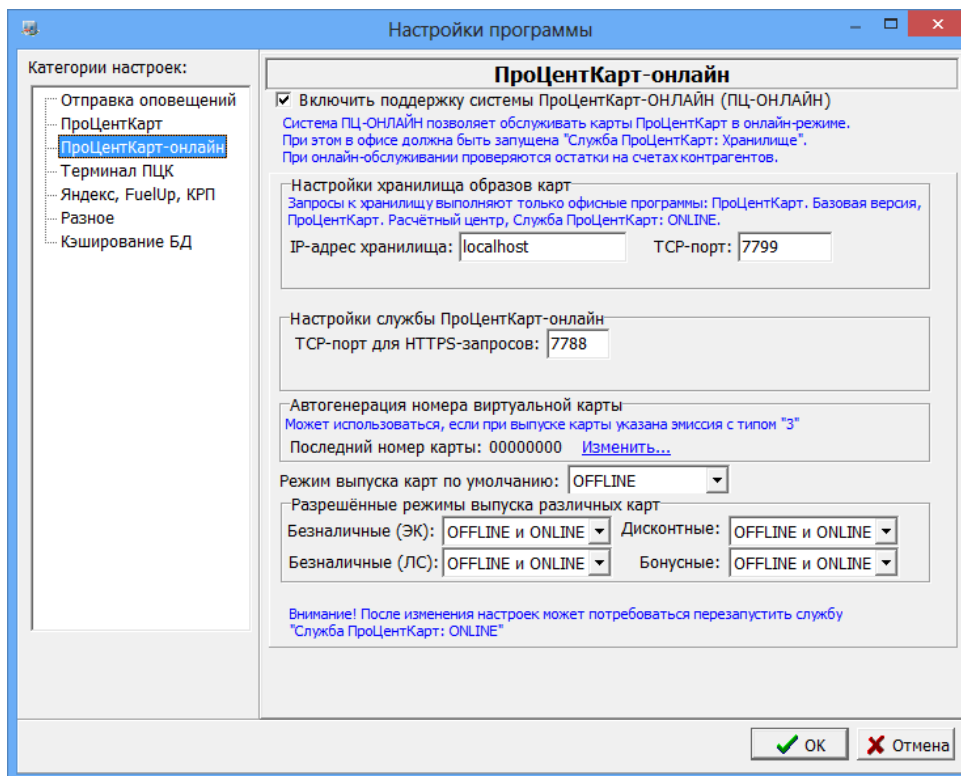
Настройки программы

Категории настроек:

Отправка оповещений
ПроЦентКарт
ПроЦентКарт-онлайн
Терминал ПЦК
Яндекс, FuelUp, КРП
Разное
Кэширование БД

ПроЦентКарт-онлайн

☑ Включить поддержку системы ПроЦентКарт-ОНЛАЙН (ПЦ-ОНЛАЙН)

Система ПЦ-ОНЛАЙН позволяет обслуживать карты ПроЦентКарт в онлайн-режиме.
При этом в офисе должна быть запущена "Служба ПроЦентКарт: Хранилище".
При онлайн-обслуживании проверяются остатки на счетах контрагентов.

Настройки хранилища образов карт
Запросы к хранилищу выполняют только офисные программы: ПроЦентКарт. Базовая версия, ПроЦентКарт. Расчётный центр, Служба ПроЦентКарт: ONLINE.
IP-адрес хранилища: localhost
TCP-порт: 7799

Настройки службы ПроЦентКарт-онлайн
TCP-порт для HTTPS-запросов: 7788

Автогенерация номера виртуальной карты
Может использоваться, если при выпуске карты указана эмиссия с типом "3"
Последний номер карты: 00000000 Изменить...

Режим выпуска карт по умолчанию: OFFLINE

Разрешённые режимы выпуска различных карт
Безналичные (ЭК): OFFLINE и ONLINE
Дисконтные: OFFLINE и ONLINE
Безналичные (ЛС): OFFLINE и ONLINE
Бонусные: OFFLINE и ONLINE

Внимание! После изменения настроек может потребоваться перезапустить службу "Служба ПроЦентКарт: ONLINE"

ОК
Отмена